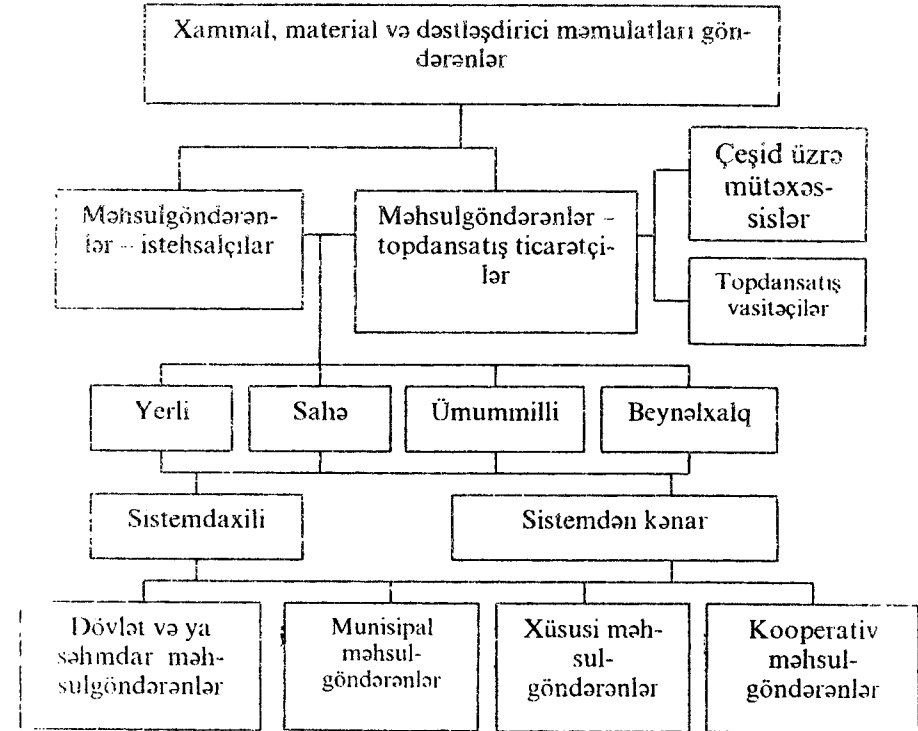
Xammal, material və dəstləşdirici məmulatları göndərənlər

Məhsulgöndərənlər – istehsalçılar

Məhsulgöndərənlər – topdansatış ticarətçilər

Çeşid üzrə mütəxəssislər

Topdansatış vasitəçilər

Yerli

Sahə

Ümummilli

Beynəlxalq

Sistemdaxili

Sistemdən kənar

Dövlət və ya səhmdar məhsulgöndərənlər

Munisipal məhsulgöndərənlər

Xüsusi məhsulgöndərənlər

Kooperativ məhsulgöndərənlər